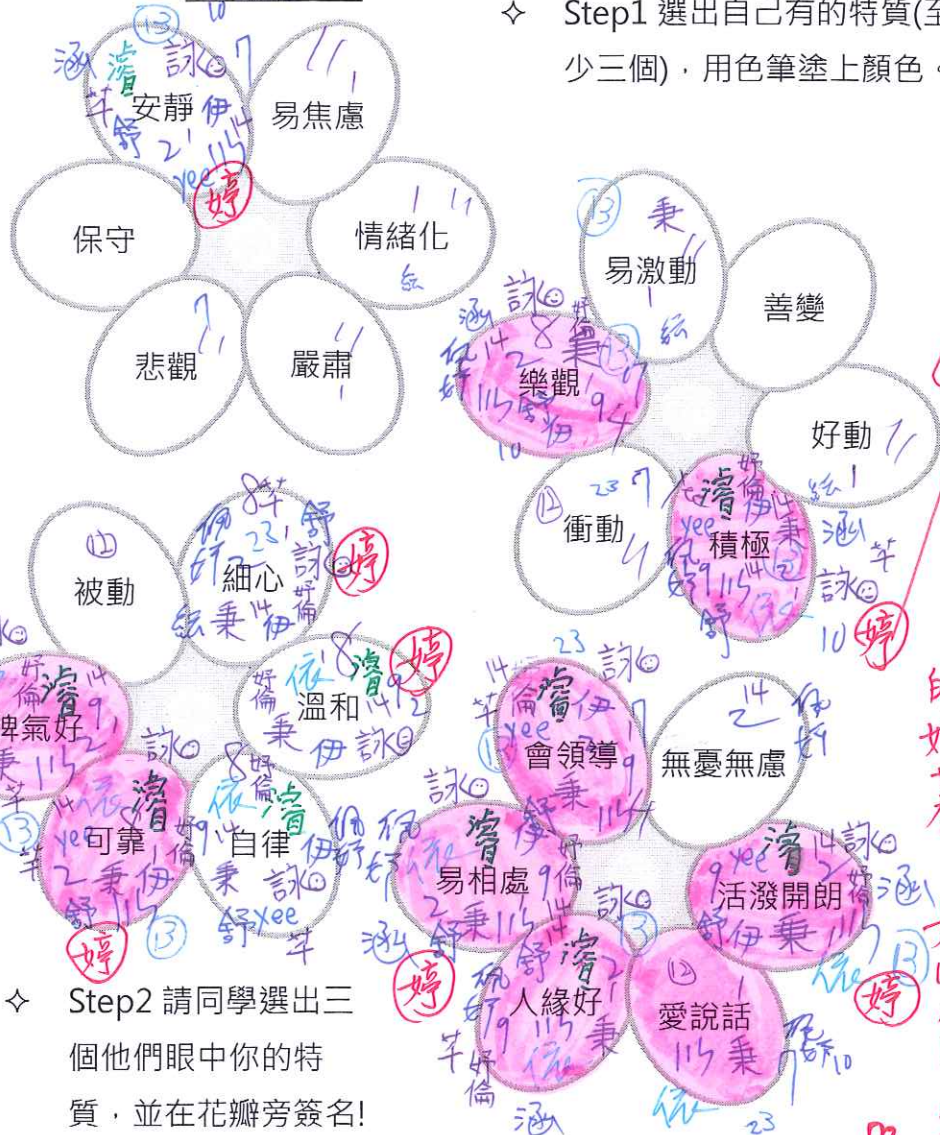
✧ Step1 選出自己有的特質(至少三個)，用色筆塗上顏色。

安靜
易焦慮
保守
情緒化
悲觀
嚴肅

易激動
善變
樂觀
好動
衝動
積極

被動
細心
脾氣好
溫和
可靠
自律

會領導
無憂無慮
易相處
活潑開朗
人緣好
愛說話

✧ Step2 請同學選出三個他們眼中你的特質，並在花瓣旁簽名!

涵 濬 詠 芊 舒 伊 婷 秉 依 倫 好 yee 紘 115 13 12 11 14 23 8 9 7 10